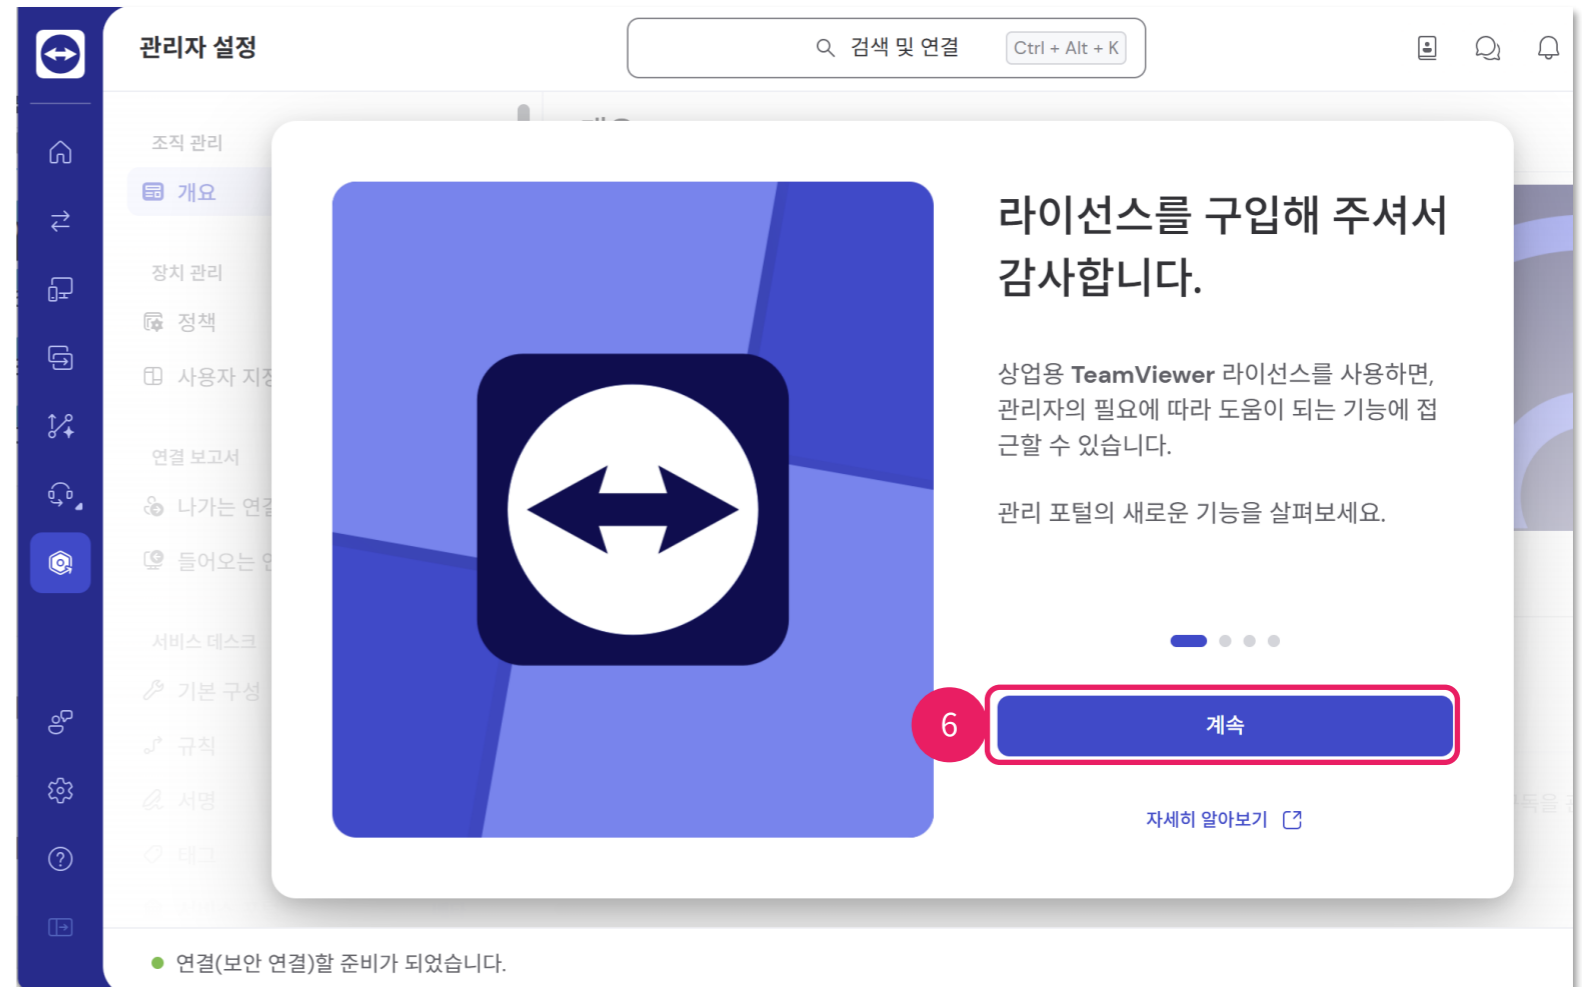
관리자 설정

검색 및 연결 Ctrl + Alt + K

조직 관리
개요

장치 관리
정책
사용자 지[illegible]

연결 보고서
나가는 연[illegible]
들어오는 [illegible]

서비스 데스크
기본 구성
규칙
서명
태그

라이선스를 구입해 주셔서 감사합니다.

상업용 TeamViewer 라이선스를 사용하면, 관리자의 필요에 따라 도움이 되는 기능에 접근할 수 있습니다.

관리 포털의 새로운 기능을 살펴보세요.

6

계속

자세히 알아보기

연결(보안 연결)할 준비가 되었습니다.